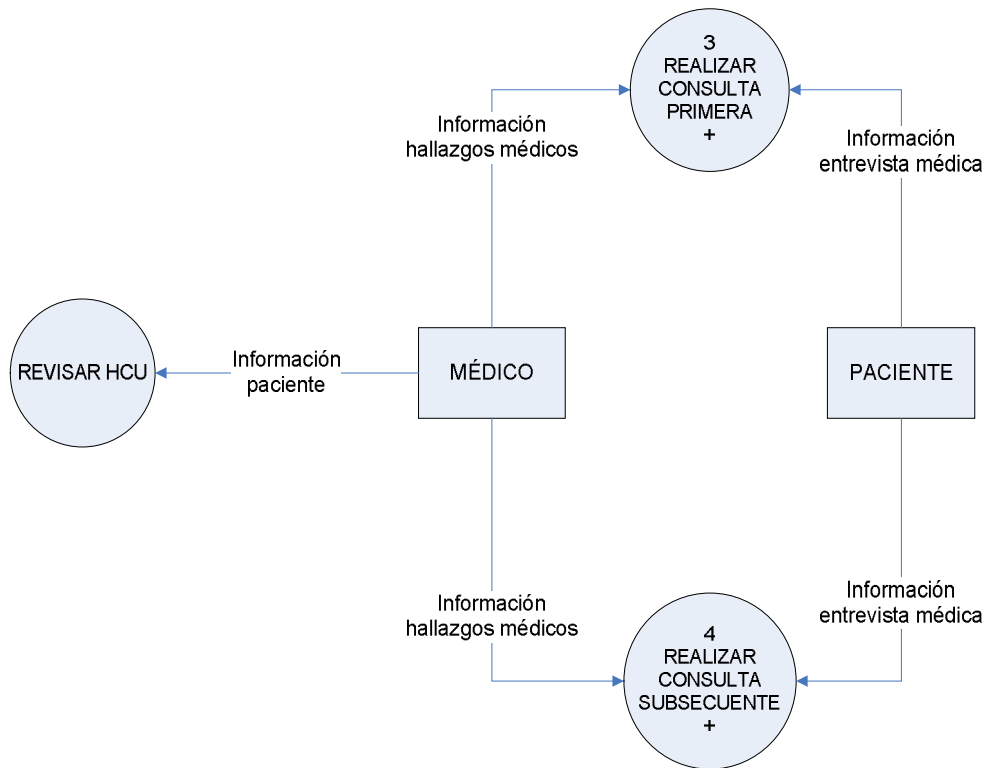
3
REALIZAR CONSULTA PRIMERA
+

Información hallazgos médicos

Información entrevista médica

REVISAR HCU

Información paciente

MÉDICO

PACIENTE

Información hallazgos médicos

Información entrevista médica

4
REALIZAR CONSULTA SUBSECUENTE
+